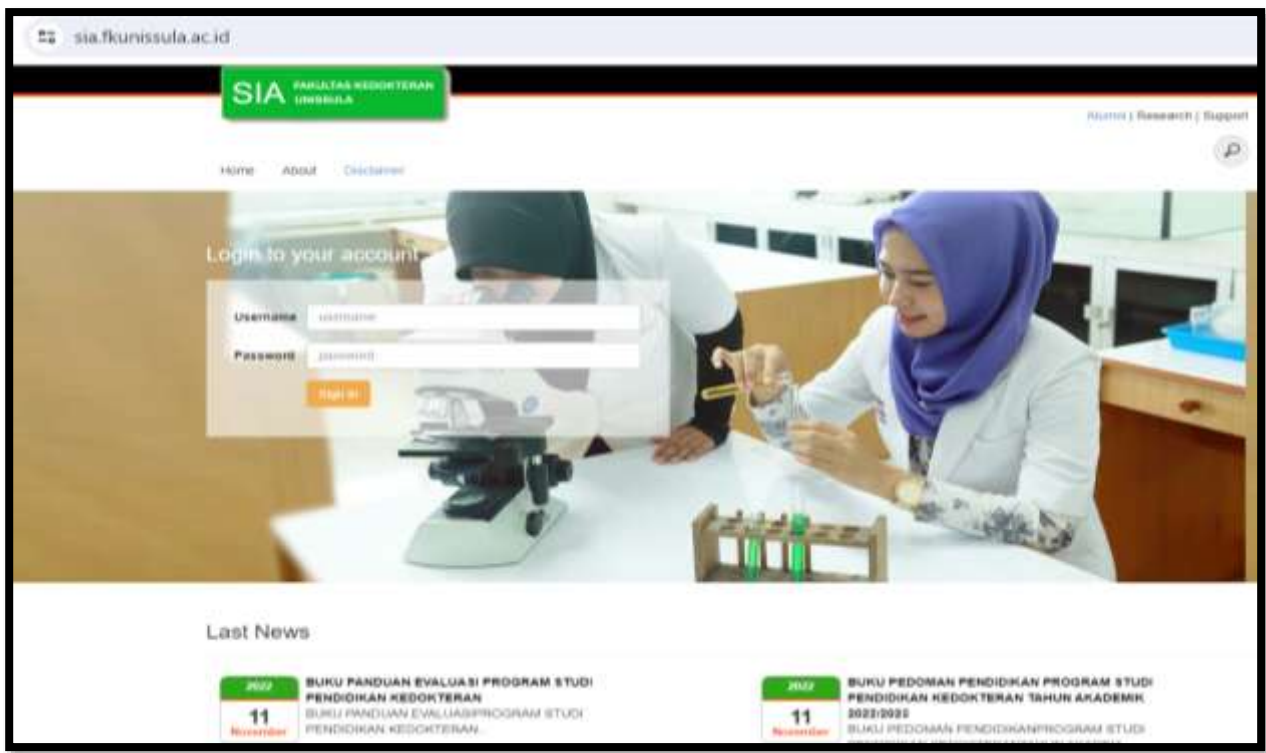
sia.fkunissula.ac.id

SIA FAKULTAS KEDOKTERAN UNISSULA

Alumni | Research | Support

Home About Disclaimer

Login to your account

Username username

Password password

Sign In

Last News

2022
11
November

BUKU PANDUAN EVALUASI PROGRAM STUDI PENDIDIKAN KEDOKTERAN
BUKU PANDUAN EVALUASIPROGRAM STUDI PENDIDIKAN KEDOKTERAN...

2022
11
November

BUKU PEDOMAN PENDIDIKAN PROGRAM STUDI PENDIDIKAN KEDOKTERAN TAHUN AKADEMIK 2022/2023
BUKU PEDOMAN PENDIDIKANPROGRAM STUDI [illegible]